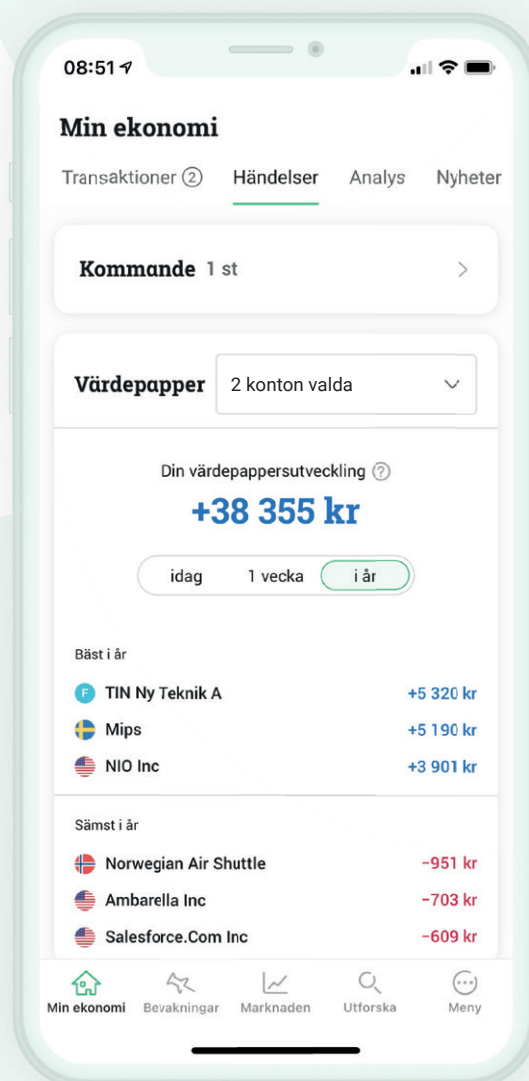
08:51

Min ekonomi

Transaktioner 2 Händelser Analys Nyheter

Kommande 1 st

Värdepapper 2 konton valda

Din värdepappersutveckling

+38 355 kr

idag 1 vecka i år

Bäst i år

F TIN Ny Teknik A +5 320 kr

Mips +5 190 kr

NIO Inc +3 901 kr

Sämst i år

Norwegian Air Shuttle -951 kr

Ambarella Inc -703 kr

Salesforce.Com Inc -609 kr

Min ekonomi Bevakningar Marknaden Utforska Meny